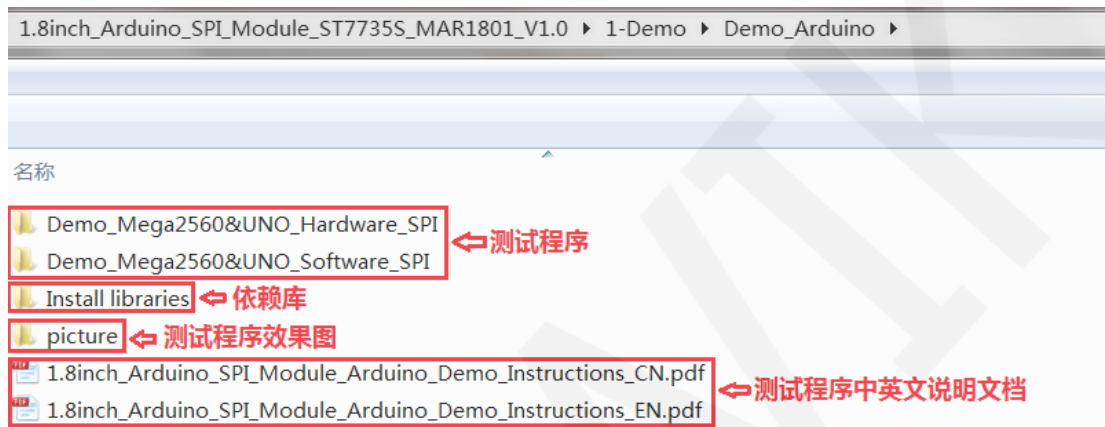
1.8inch_Arduino_SPI_Module_ST7735S_MAR1801_V1.0 ▸ 1-Demo ▸ Demo_Arduino ▸

名称

Demo_Mega2560&UNO_Hardware_SPI
Demo_Mega2560&UNO_Software_SPI
测试程序

Install libraries
依赖库

picture
测试程序效果图

1.8inch_Arduino_SPI_Module_Arduino_Demo_Instructions_CN.pdf
1.8inch_Arduino_SPI_Module_Arduino_Demo_Instructions_EN.pdf
测试程序中英文说明文档